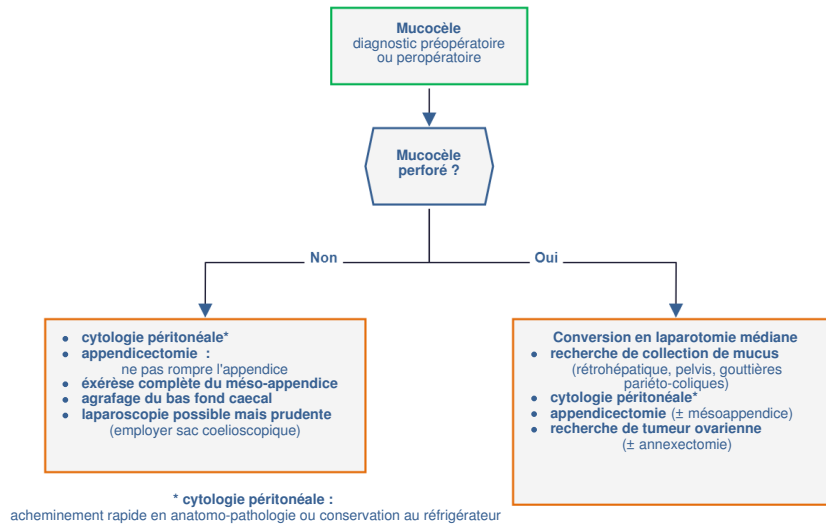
Mucocèle
diagnostic préopératoire ou peropératoire

Mucocèle perforé ?

Non

Oui

- cytologie péritonéale*
- appendicectomie : ne pas rompre l'appendice
- éxérèse complète du méso-appendice
- agrafage du bas fond caecal
- laparoscopie possible mais prudente (employer sac coelioscopique)

Conversion en laparotomie médiane
- recherche de collection de mucus (rétrohépatique, pelvis, gouttières pariéto-coliques)
- cytologie péritonéale*
- appendicectomie (± mésoappendice)
- recherche de tumeur ovarienne (± annexectomie)

* cytologie péritonéale :
acheminement rapide en anatomo-pathologie ou conservation au réfrigérateur